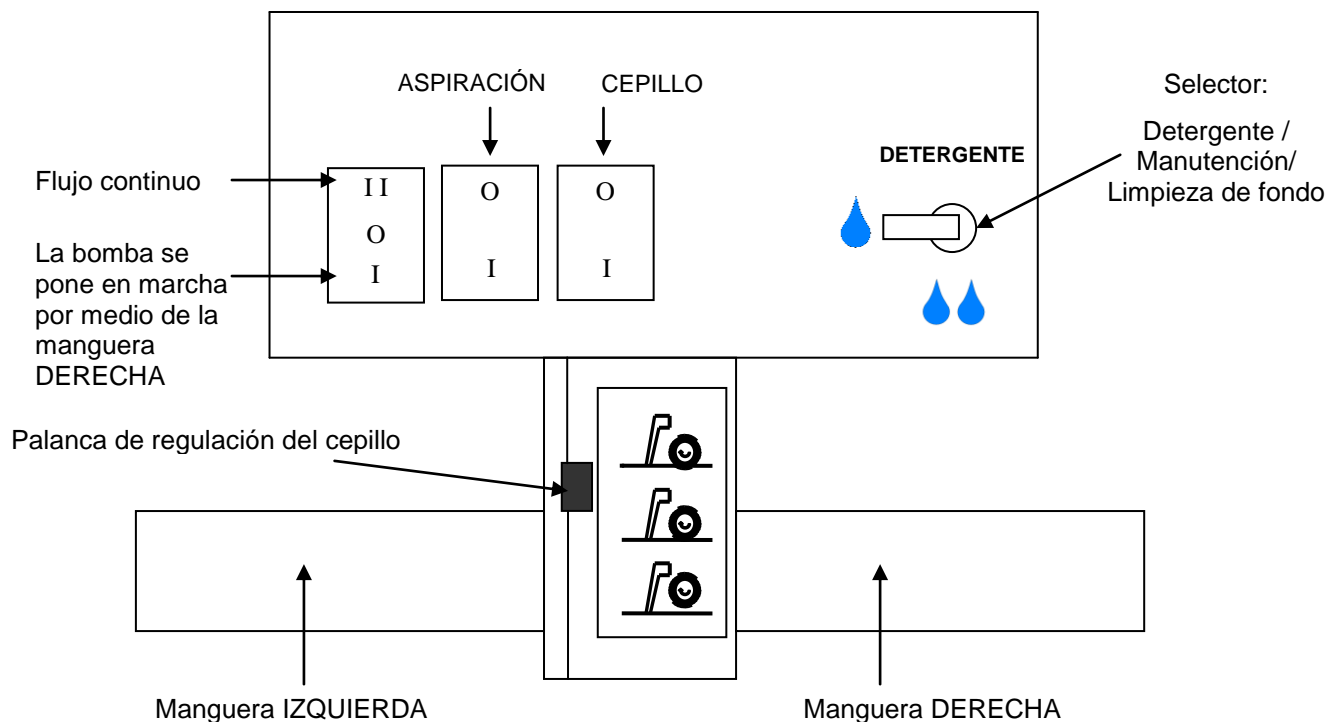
ASPIRACIÓN

CEPILLO

Selector:

Detergente / Manutención/ Limpieza de fondo

DETERGENTE

Flujo continuo

La bomba se pone en marcha por medio de la manguera DERECHA

II
O
I

O
I

O
I

Palanca de regulación del cepillo

Manguera IZQUIERDA

Manguera DERECHA